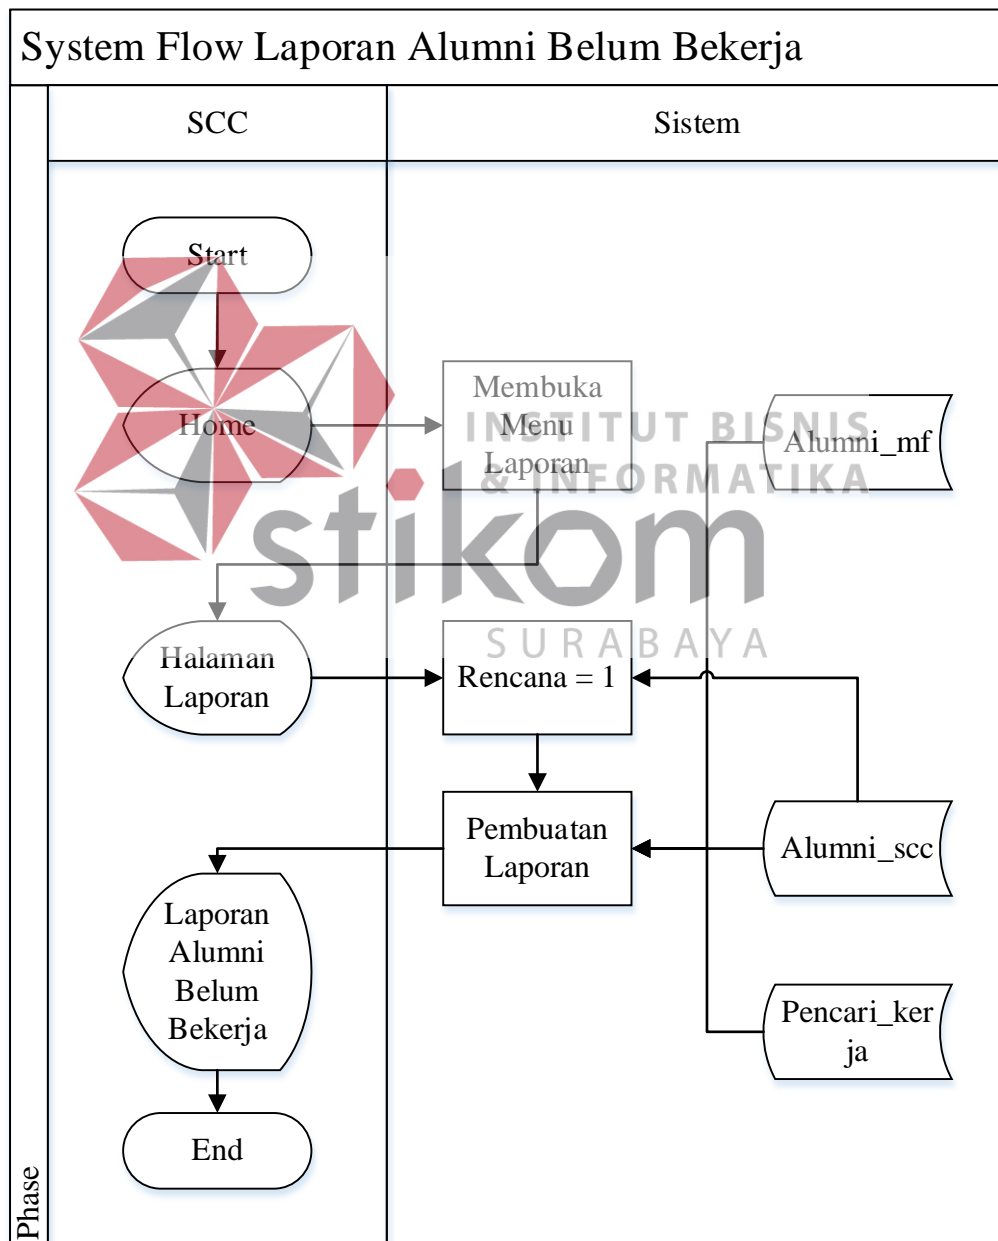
System Flow Laporan Alumni Belum Bekerja

SCC

Sistem

Start

Home

Membuka Menu Laporan

Alumni_mf

INSTITUT BISNIS & INFORMATIKA

stikom

SURABAYA

Halaman Laporan

Rencana = 1

Pembuatan Laporan

Alumni_scc

Laporan Alumni Belum Bekerja

Pencari_kerja

End

Phase